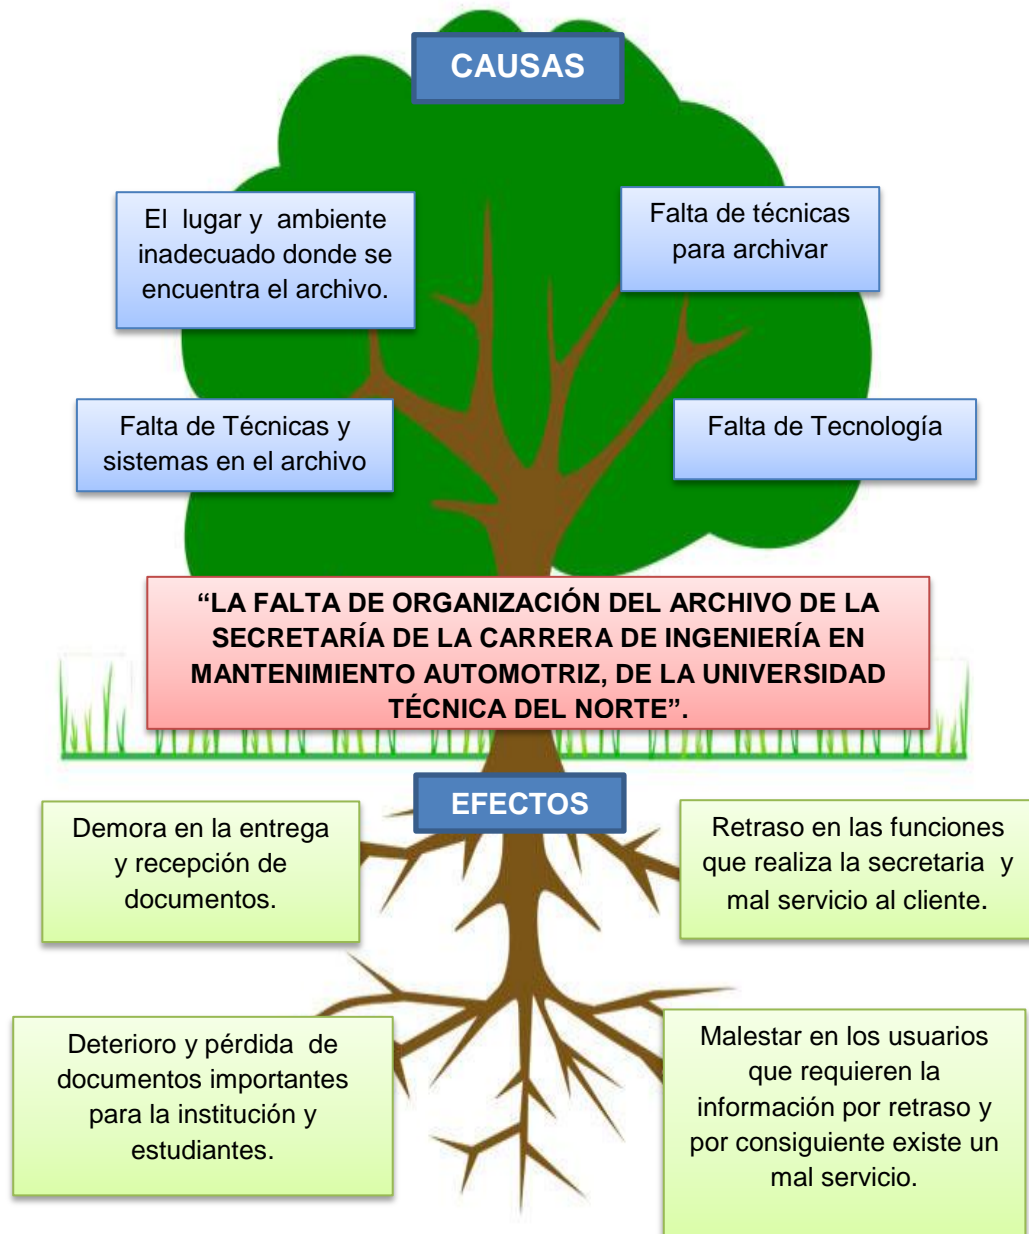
CAUSAS

El lugar y ambiente inadecuado donde se encuentra el archivo.

Falta de técnicas para archivar

Falta de Técnicas y sistemas en el archivo

Falta de Tecnología

“LA FALTA DE ORGANIZACIÓN DEL ARCHIVO DE LA SECRETARÍA DE LA CARRERA DE INGENIERÍA EN MANTENIMIENTO AUTOMOTRIZ, DE LA UNIVERSIDAD TÉCNICA DEL NORTE”.

EFECTOS

Demora en la entrega y recepción de documentos.

Retraso en las funciones que realiza la secretaria y mal servicio al cliente.

Deterioro y pérdida de documentos importantes para la institución y estudiantes.

Malestar en los usuarios que requieren la información por retraso y por consiguiente existe un mal servicio.